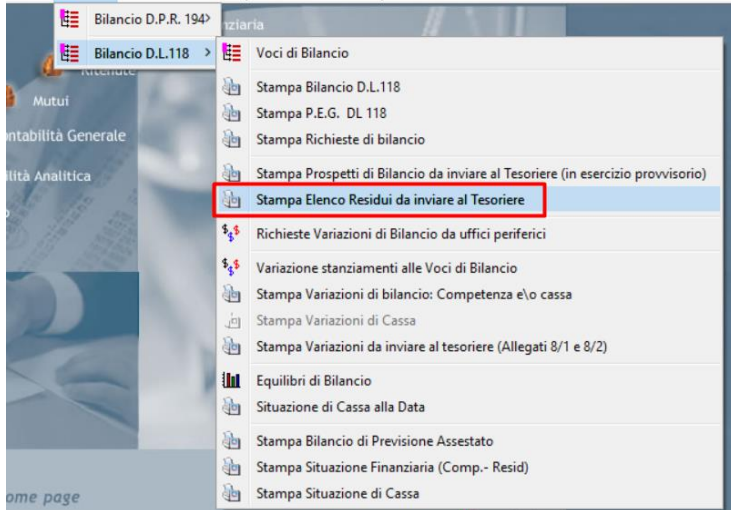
Bilancio D.P.R. 194>
Bilancio D.L.118 >
nziaria
Ritenute
Mutui
ntabilità Generale
ilità Analitica
ome page

Voci di Bilancio
Stampa Bilancio D.L.118
Stampa P.E.G. DL 118
Stampa Richieste di bilancio
Stampa Prospetti di Bilancio da inviare al Tesoriere (in esercizio provvisorio)
Stampa Elenco Residui da inviare al Tesoriere
Richieste Variazioni di Bilancio da uffici periferici
Variazione stanziamenti alle Voci di Bilancio
Stampa Variazioni di bilancio: Competenza e\o cassa
Stampa Variazioni di Cassa
Stampa Variazioni da inviare al tesoriere (Allegati 8/1 e 8/2)
Equilibri di Bilancio
Situazione di Cassa alla Data
Stampa Bilancio di Previsione Assestato
Stampa Situazione Finanziaria (Comp.- Resid)
Stampa Situazione di Cassa